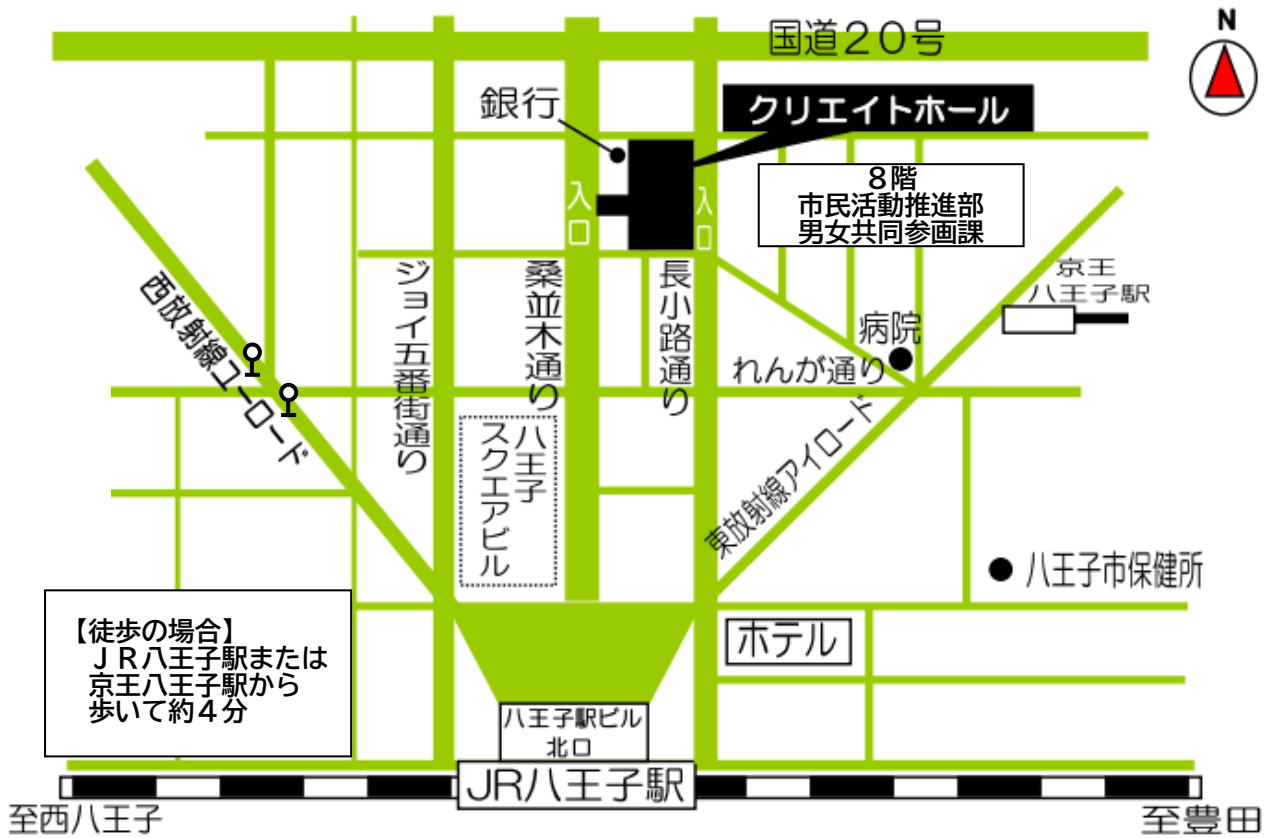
国道２０号

N

銀行

クリエイトホール

入口

入口

8階
市民活動推進部
男女共同参画課

京王
八王子駅

病院

れんが通り

西放射線ユーロード

ジョイ五番街通り

桑並木通り

長小路通り

八王子スクエアビル

東放射線アイロード

八王子市保健所

【徒歩の場合】
ＪＲ八王子駅または
京王八王子駅から
歩いて約４分

ホテル

八王子駅ビル
北口

JR八王子駅

至西八王子

至豊田